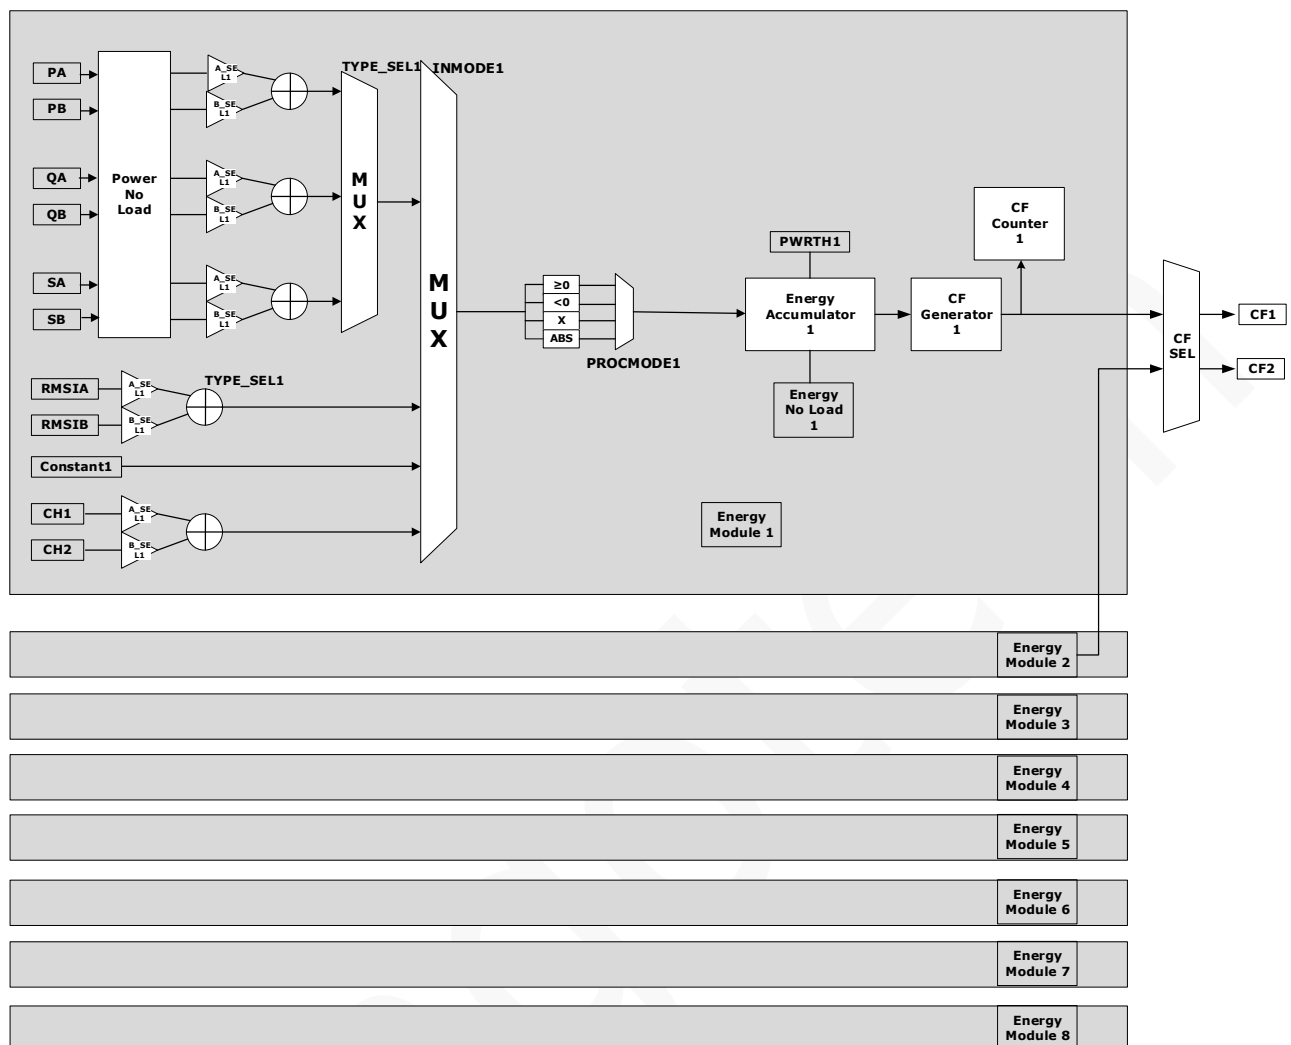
PA
PB
Power No Load
A_SEL1
B_SEL1
TYPE_SEL1
INMODE1
QA
QB
A_SEL1
B_SEL1
M U X
SA
SB
A_SEL1
B_SEL1
M U X
≥0
<0
X
ABS
PROCMODE1
PWRTH1
Energy Accumulator 1
Energy No Load 1
CF Generator 1
CF Counter 1
CF SEL
CF1
CF2
RMSIA
RMSIB
A_SEL1
B_SEL1
TYPE_SEL1
Constant1
CH1
CH2
A_SEL1
B_SEL1
Energy Module 1
Energy Module 2
Energy Module 3
Energy Module 4
Energy Module 5
Energy Module 6
Energy Module 7
Energy Module 8